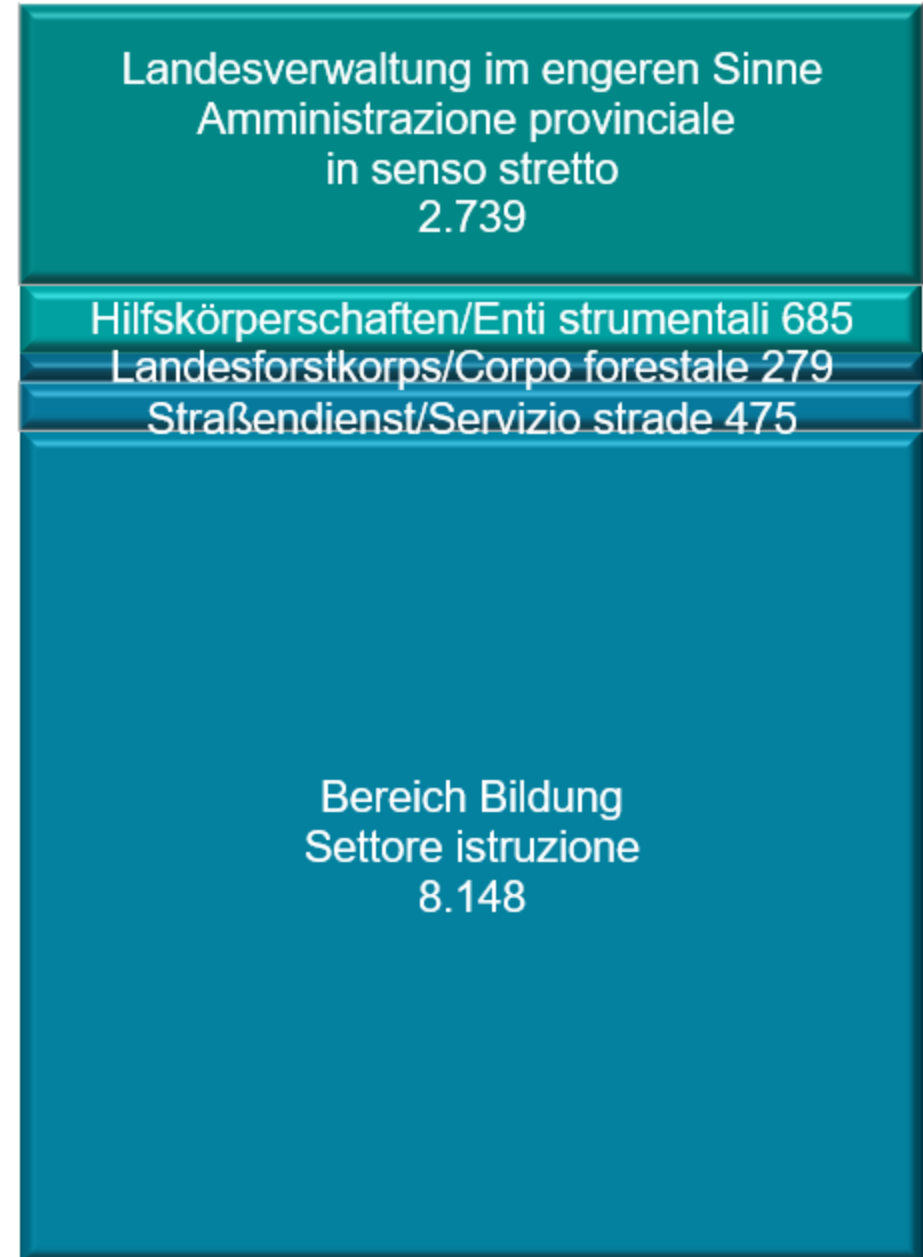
Landesverwaltung im engeren Sinne
Amministrazione provinciale
in senso stretto
2.739

Hilfskörperschaften/Enti strumentali 685

Landesforstkorps/Corpo forestale 279

Straßendienst/Servizio strade 475

Bereich Bildung
Settore istruzione
8.148